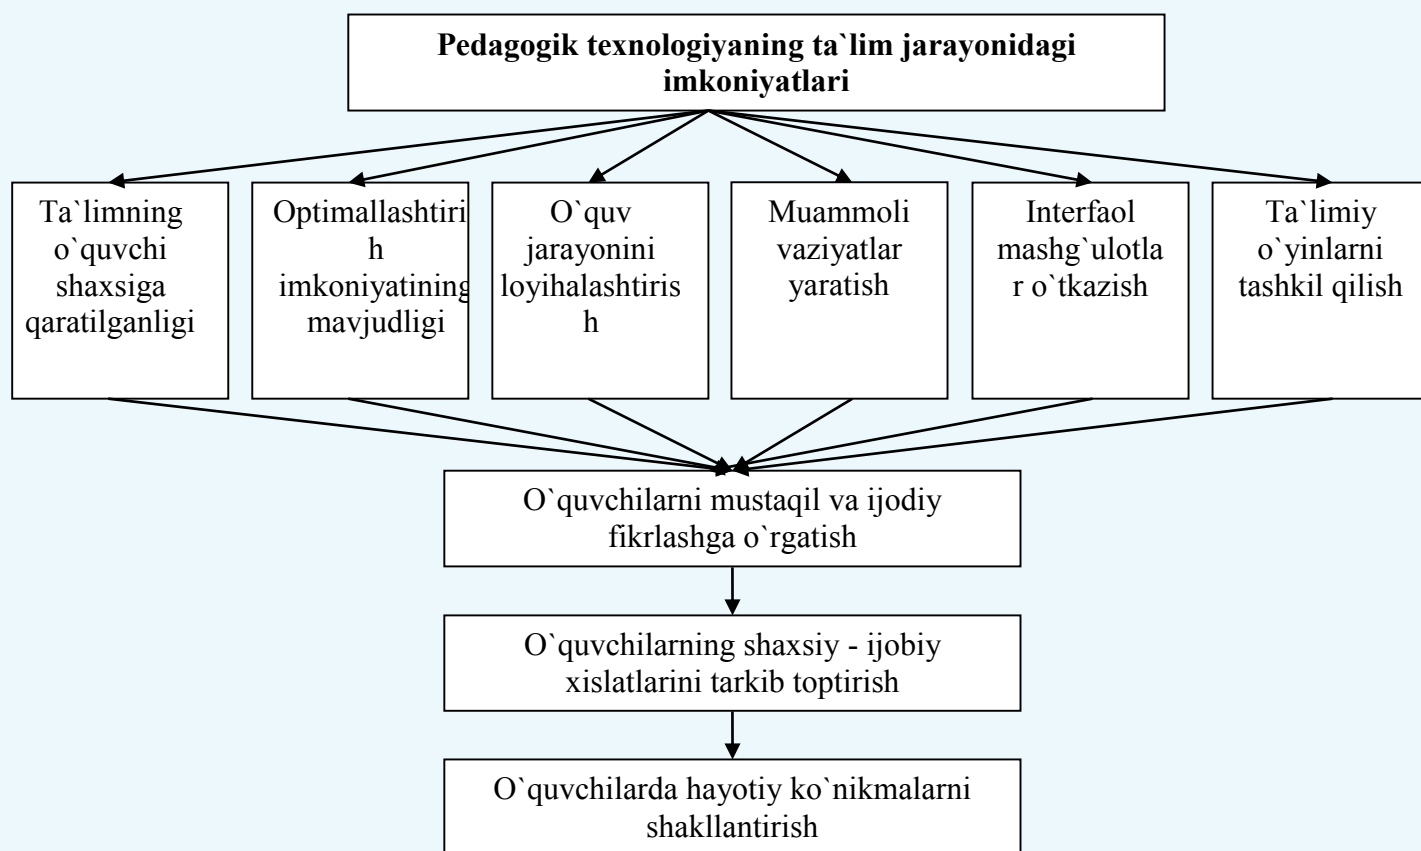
Pedagogik texnologiyaning ta`lim jarayonidagi imkoniyatlari

Ta`limning o`quvchi shaxsiga qaratilganligi

Optimallashtirish imkoniyatining mavjudligi

O`quv jarayonini loyihalashtirish

Muammoli vaziyatlar yaratish

Interfaol mashg`ulotlar o`tkazish

Ta`limiy o`yinlarni tashkil qilish

O`quvchilarni mustaqil va ijodiy fikrlashga o`rgatish

O`quvchilarning shaxsiy - ijobiy xislatlarini tarkib toptirish

O`quvchilarda hayotiy ko`nikmalarni shakllantirish